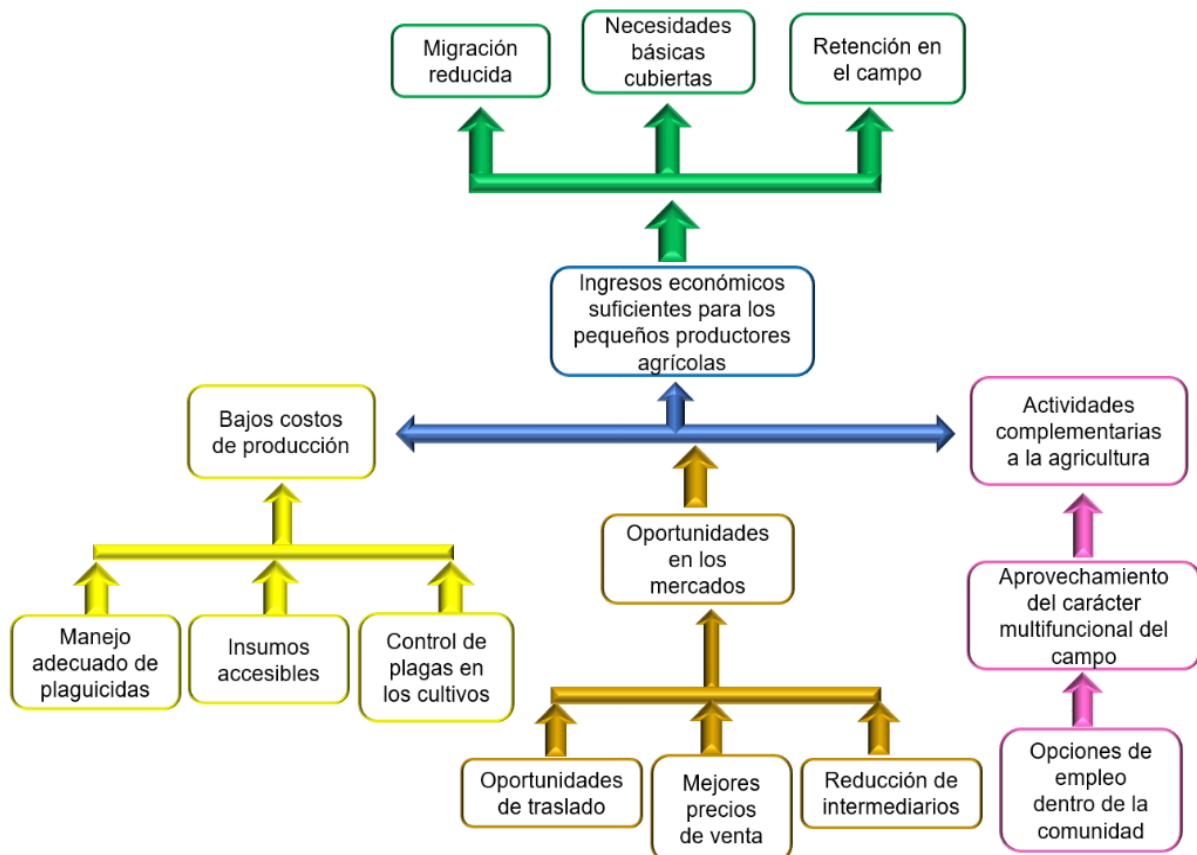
Migración reducida

Necesidades básicas cubiertas

Retención en el campo

Ingresos económicos suficientes para los pequeños productores agrícolas

Bajos costos de producción

Actividades complementarias a la agricultura

Oportunidades en los mercados

Aprovechamiento del carácter multifuncional del campo

Manejo adecuado de plaguicidas

Insumos accesibles

Control de plagas en los cultivos

Oportunidades de traslado

Mejores precios de venta

Reducción de intermediarios

Opciones de empleo dentro de la comunidad